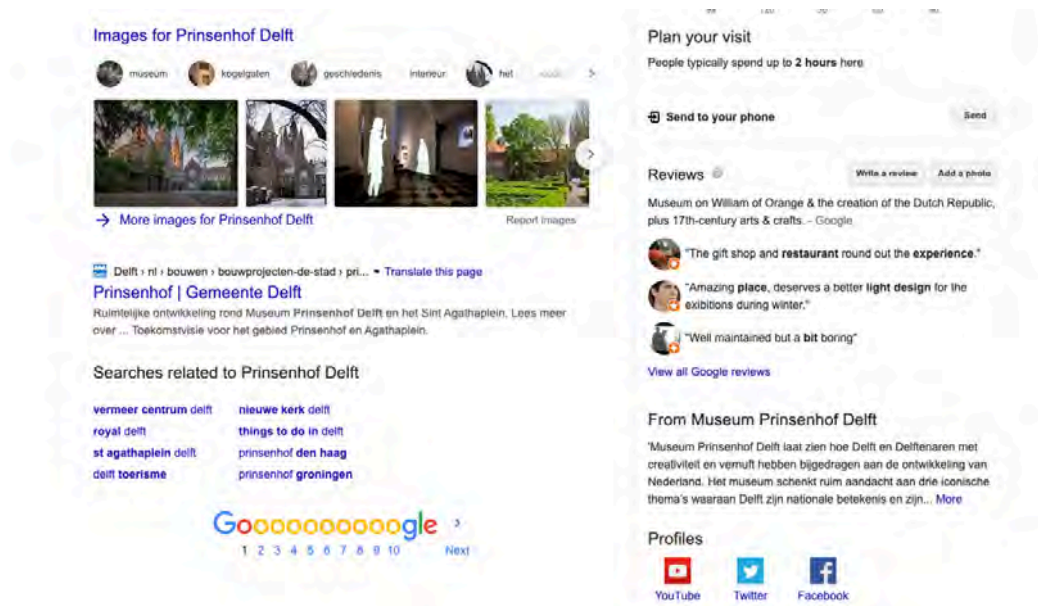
Images for Prinsenhof Delft

museum kogelgaten geschiedenis interieur het

→ More images for Prinsenhof Delft

Report images

Delft › nl › bouwen › bouwprojecten-de-stad › pri... ▾ Translate this page

Prinsenhof | Gemeente Delft

Ruimtelijke ontwikkeling rond Museum Prinsenhof Delft en het Sint Agathaplein. Lees meer over ... Toekomstvisie voor het gebied Prinsenhof en Agathaplein.

Searches related to Prinsenhof Delft

vermeer centrum delft
royal delft
st agathaplein delft
delft toerisme

nieuwe kerk delft
things to do in delft
prinsenhof den haag
prinsenhof groningen

Goooooooooogle ›
1 2 3 4 5 6 7 8 9 10 Next

Plan your visit

People typically spend up to 2 hours here

Send to your phone

Send

Reviews

Write a review Add a photo

Museum on William of Orange & the creation of the Dutch Republic, plus 17th-century arts & crafts. - Google

"The gift shop and restaurant round out the experience."

"Amazing place, deserves a better light design for the exibitions during winter."

"Well maintained but a bit boring"

View all Google reviews

From Museum Prinsenhof Delft

'Museum Prinsenhof Delft laat zien hoe Delft en Delftenaren met creativiteit en vernuft hebben bijgedragen aan de ontwikkeling van Nederland. Het museum schenkt ruim aandacht aan drie iconische thema's waaraan Delft zijn nationale betekenis en zijn... More

Profiles

YouTube Twitter Facebook